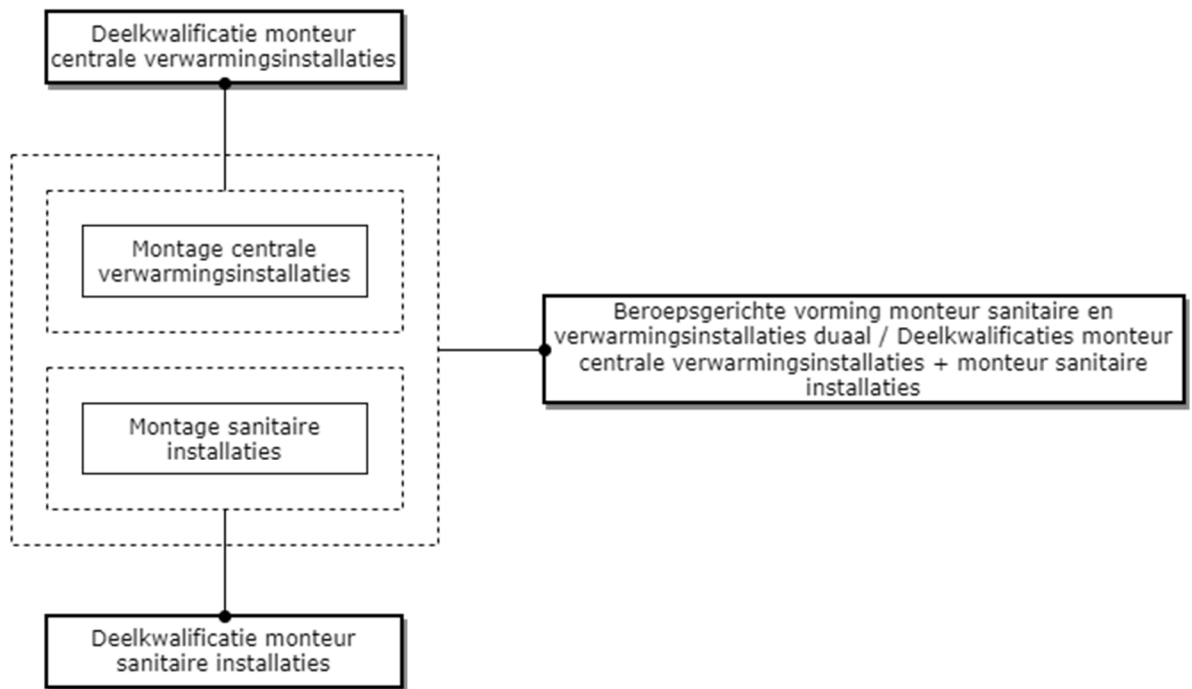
Deelkwalificatie monteur centrale verwarmingsinstallaties

Montage centrale verwarmingsinstallaties

Montage sanitaire installaties

Beroepsgerichte vorming monteur sanitaire en verwarmingsinstallaties duaal / Deelkwalificaties monteur centrale verwarmingsinstallaties + monteur sanitaire installaties

Deelkwalificatie monteur sanitaire installaties